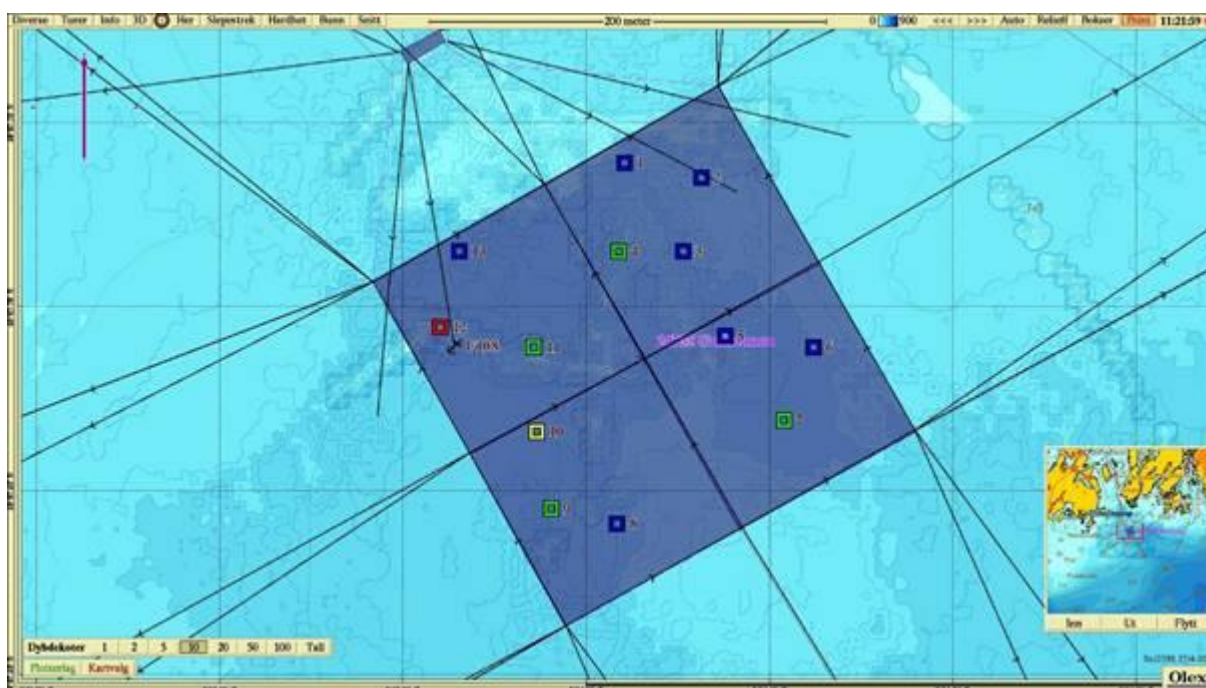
Diverse Turer Info 3D Her Slepestrek Hardhet Bunn Snitt 200 meter 0 500 <<< >>> Auto Relieff Bokser Print 11:21:59

1
2
3
4
13
12
1.408
11
5
6
10
7
9
8

Dybdekoter 1 2 5 10 20 50 100 Tall
Plotterlag Kartvalg

Inn Ut Flytt
Olex